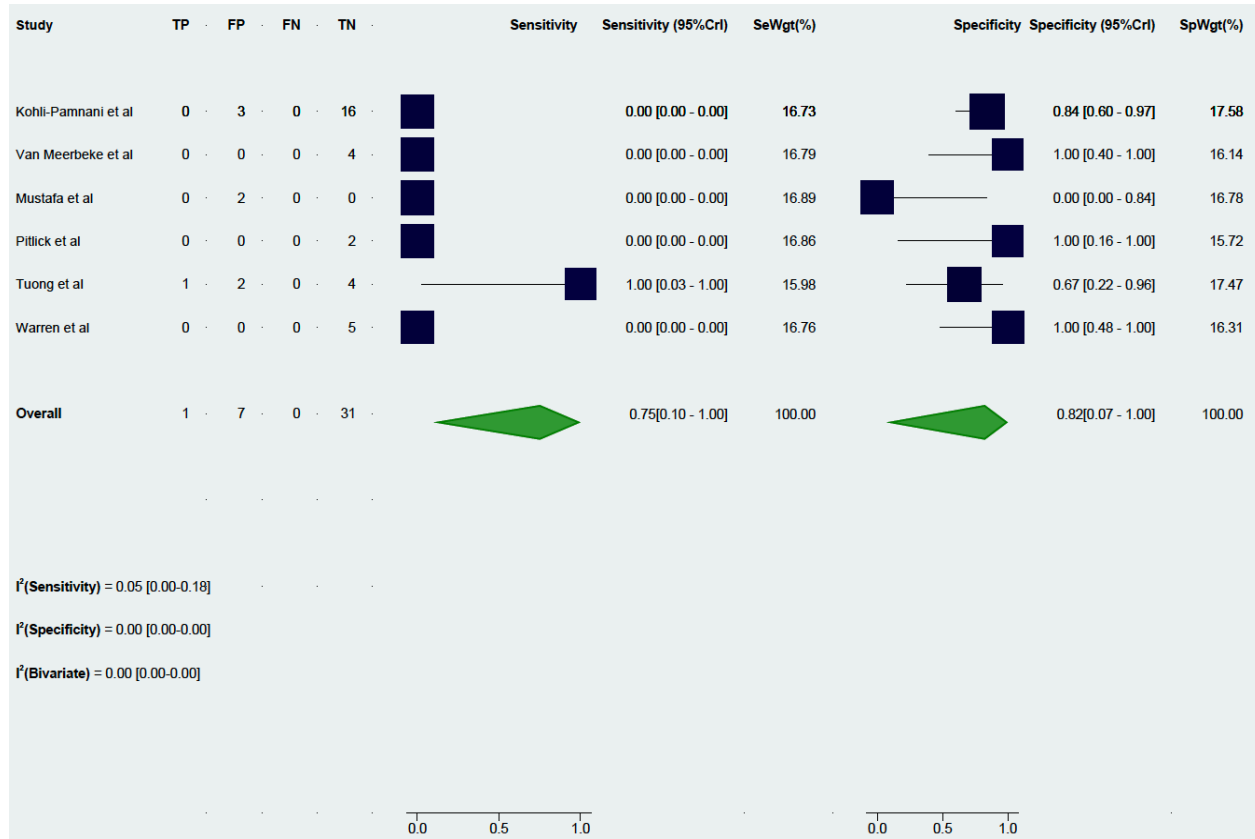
| Study | TP | FP | FN | TN | Sensitivity | Sensitivity (95%CrI) | SeWgt(%) | Specificity | Specificity (95%CrI) | SpWgt(%) |
|---|---|---|---|---|---|---|---|---|---|---|
| Kohli-Pamnani et al | 0 | 3 | 0 | 16 | | 0.00 [0.00 - 0.00] | 16.73 | | 0.84 [0.60 - 0.97] | 17.58 |
| Van Meerbeke et al | 0 | 0 | 0 | 4 | | 0.00 [0.00 - 0.00] | 16.79 | | 1.00 [0.40 - 1.00] | 16.14 |
| Mustafa et al | 0 | 2 | 0 | 0 | | 0.00 [0.00 - 0.00] | 16.89 | | 0.00 [0.00 - 0.84] | 16.78 |
| Pitlick et al | 0 | 0 | 0 | 2 | | 0.00 [0.00 - 0.00] | 16.86 | | 1.00 [0.16 - 1.00] | 15.72 |
| Tuong et al | 1 | 2 | 0 | 4 | | 1.00 [0.03 - 1.00] | 15.98 | | 0.67 [0.22 - 0.96] | 17.47 |
| Warren et al | 0 | 0 | 0 | 5 | | 0.00 [0.00 - 0.00] | 16.76 | | 1.00 [0.48 - 1.00] | 16.31 |
| Overall | 1 | 7 | 0 | 31 | | 0.75[0.10 - 1.00] | 100.00 | | 0.82[0.07 - 1.00] | 100.00 |

$I^2$(Sensitivity) = 0.05 [0.00-0.18]

$I^2$(Specificity) = 0.00 [0.00-0.00]

$I^2$(Bivariate) = 0.00 [0.00-0.00]

0.0 0.5 1.0

0.0 0.5 1.0